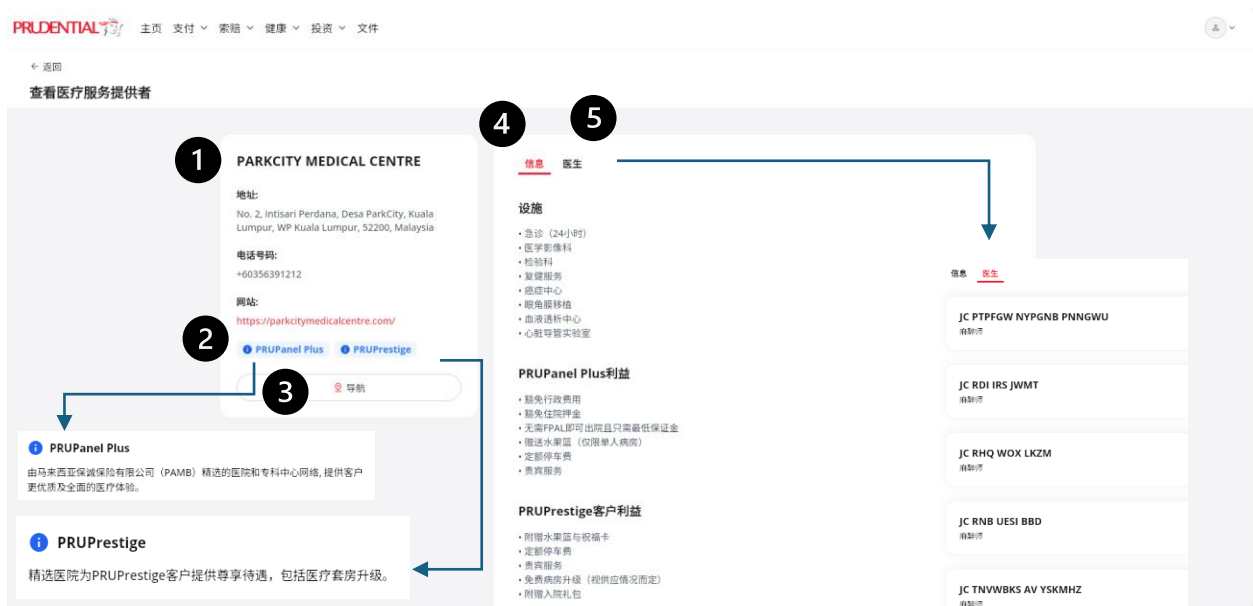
PRUDENTIAL 主页 支付 索赔 健康 投资 文件

← 返回

查看医疗服务提供者

1

PARKCITY MEDICAL CENTRE

地址:

No. 2, Intisari Perdana, Desa ParkCity, Kuala Lumpur, WP Kuala Lumpur, 52200, Malaysia

电话号码:

+60356391212

网站:

https://parkcitymedicalcentre.com/

2

PRUPanel Plus PRUPrestige

3

导航

PRUPanel Plus

由马来西亚保诚保险有限公司（PAMB）精选的医院和专科中心网络，提供客户更优质及全面的医疗体验。

PRUPrestige

精选医院为PRUPrestige客户提供尊享待遇，包括医疗套房升级。

4 5

信息 医生

设施

• 急诊（24小时）
• 医学影像科
• 检验科
• 复健服务
• 癌症中心
• 眼角膜移植
• 血液透析中心
• 心脏导管实验室

PRUPanel Plus利益

• 豁免行政费用
• 豁免住院押金
• 无需FPAL即可出院且只需最低保证金
• 赠送水果篮（仅限单人病房）
• 定额停车费
• 贵宾服务

PRUPrestige客户利益

• 附赠水果篮与祝福卡
• 定额停车费
• 贵宾服务
• 免费病房升级（视供应情况而定）
• 附赠入院礼包

信息 医生

JC PTPFGW NYPGNB PNNGWU
麻醉师

JC RDI IRS JWMT
麻醉师

JC RHQ WOX LKZM
麻醉师

JC RNB UESI BBD
麻醉师

JC TNVWBKS AV YSKMHZ
麻醉师